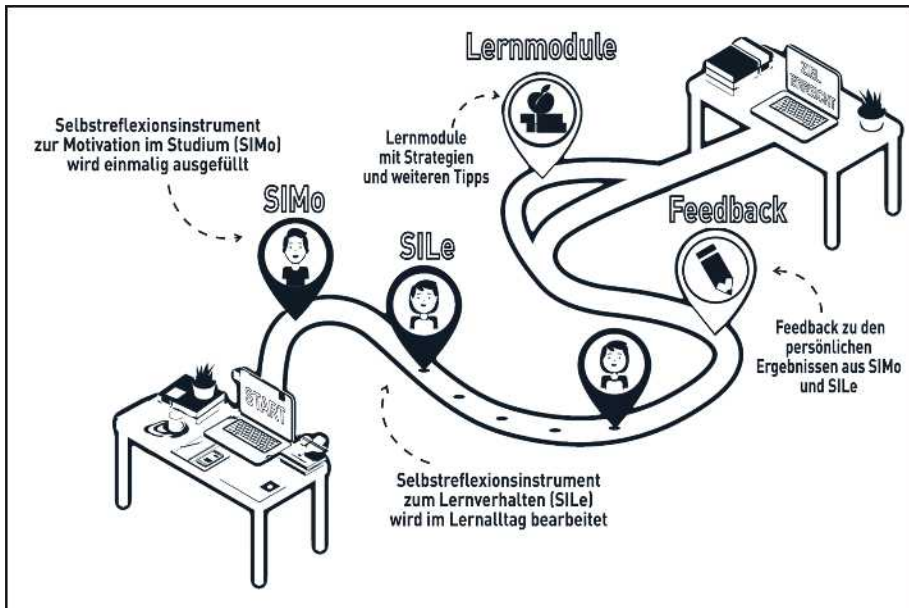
Lernmodule

Lernmodule mit Strategien und weiteren Tipps

Selbstreflexionsinstrument zur Motivation im Studium (SIMo) wird einmalig ausgefüllt

SIMo

SILe

Feedback

Feedback zu den persönlichen Ergebnissen aus SIMo und SILe

START

Selbstreflexionsinstrument zum Lernverhalten (SILe) wird im Lernalltag bearbeitet

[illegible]